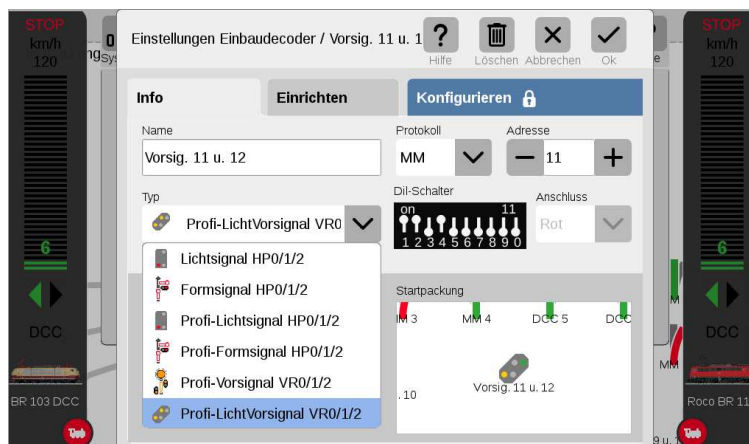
STOP
km/h
120

6

DCC

BR 103 DCC

Einstellungen Einbaudecoder / Vorsig. 11 u. 1
Hilfe Löschen Abbrechen Ok

Info
Einrichten
Konfigurieren

Name
Vorsig. 11 u. 12
Protokoll
MM
Adresse
11

Typ
Profi-LichtVorsignal VR0
Dil-Schalter
on
11
1 2 3 4 5 6 7 8 9 0
Anschluss
Rot

Lichtsignal HP0/1/2
Formsignal HP0/1/2
Profi-Lichtsignal HP0/1/2
Profi-Formsignal HP0/1/2
Profi-Vorsignal VR0/1/2
Profi-LichtVorsignal VR0/1/2

Startpackung
MM 3
MM 4
DCC 5
DCC
. 10
Vorsig. 11 u. 12

STOP
km/h
120

6

DCC

Roco BR 11